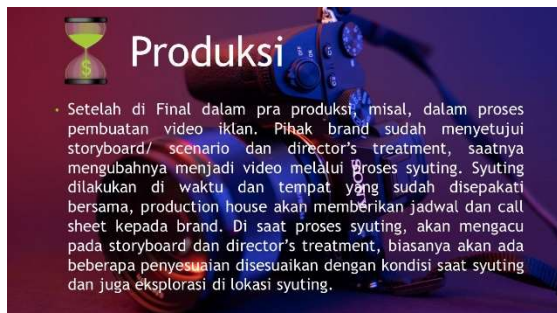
Produksi

• Setelah di Final dalam pra produksi, misal, dalam proses pembuatan video iklan. Pihak brand sudah menyetujui storyboard/ scenario dan director's treatment, saatnya mengubahnya menjadi video melalui proses syuting. Syuting dilakukan di waktu dan tempat yang sudah disepakati bersama, production house akan memberikan jadwal dan call sheet kepada brand. Di saat proses syuting, akan mengacu pada storyboard dan director's treatment, biasanya akan ada beberapa penyesuaian disesuaikan dengan kondisi saat syuting dan juga eksplorasi di lokasi syuting.